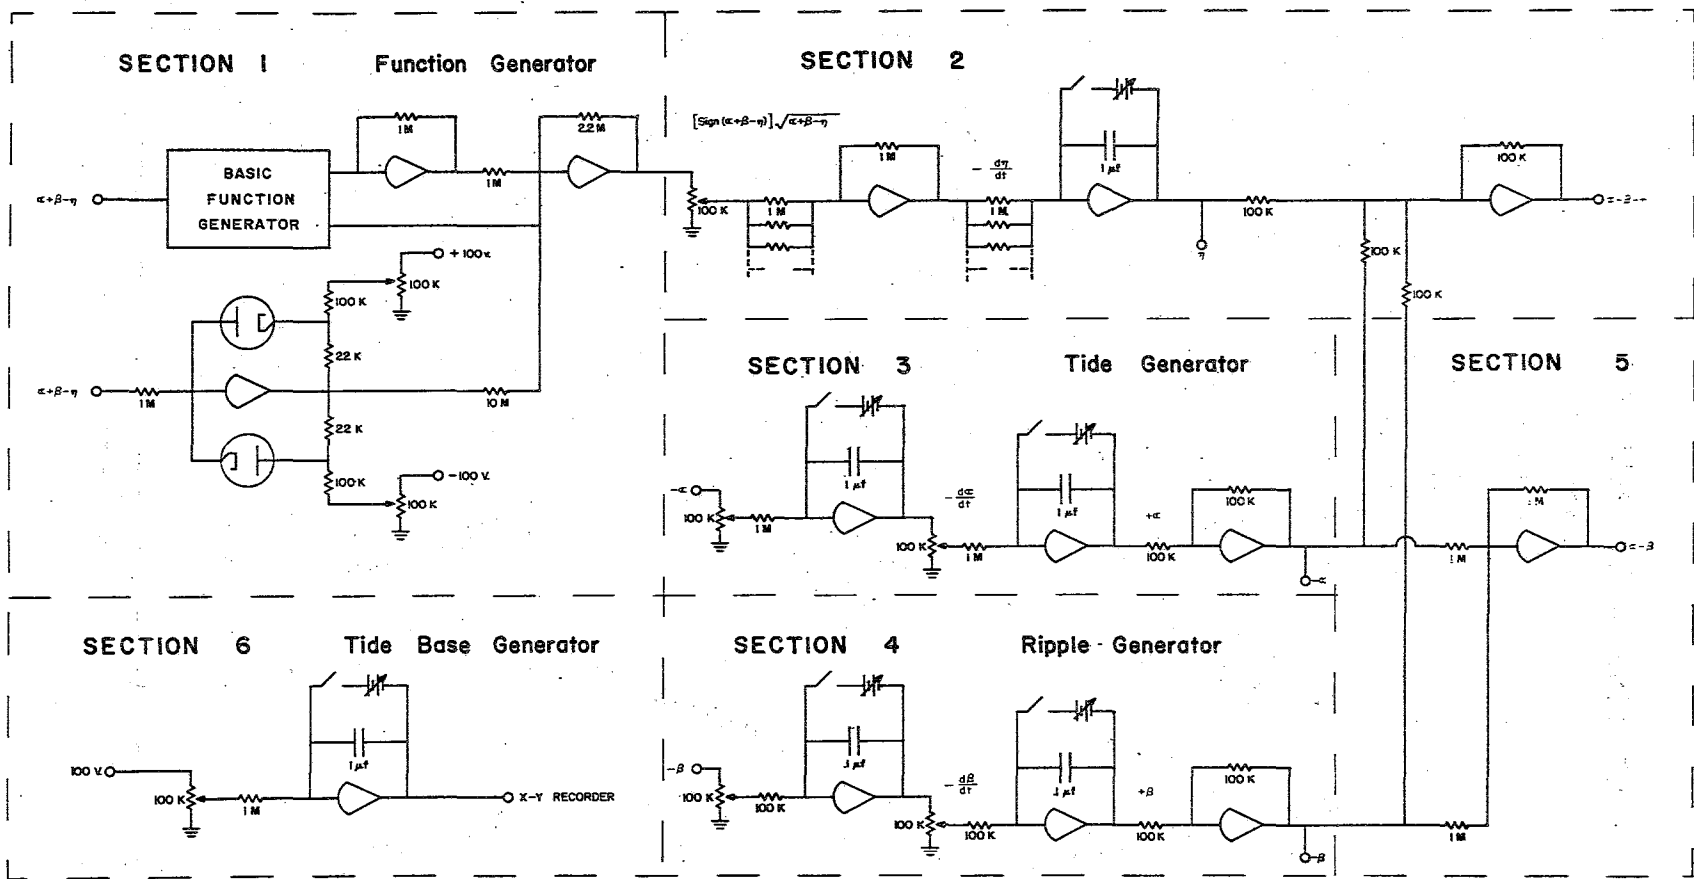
SECTION 1 Function Generator

BASIC FUNCTION GENERATOR

$\alpha+\beta-\eta$

1M

1M

2.2M

+100 v

100 K

100 K

22 K

$\alpha+\beta-\eta$

1M

10 M

22 K

100 K

-100 V.

100 K

SECTION 2

$[\text{Sign}(\alpha+\beta-\eta)]\sqrt{\alpha+\beta-\eta}$

100 K

1M

1M

$-\frac{d\eta}{dt}$

1M

1 µf

100 K

$\eta$

100 K

100 K

100 K

$-\beta-\alpha$

SECTION 3 Tide Generator

$-\alpha$

100 K

1M

1 µf

$-\frac{d\alpha}{dt}$

100 K

1M

1 µf

$+\alpha$

100 K

100 K

$\alpha$

SECTION 5

1M

1M

$-\beta$

SECTION 6 Tide Base Generator

100 V.

100 K

1M

1 µf

X-Y RECORDER

SECTION 4 Ripple Generator

$-\beta$

100 K

100 K

1 µf

$-\frac{d\beta}{dt}$

100 K

100 K

1 µf

$+\beta$

100 K

100 K

$\beta$

1M